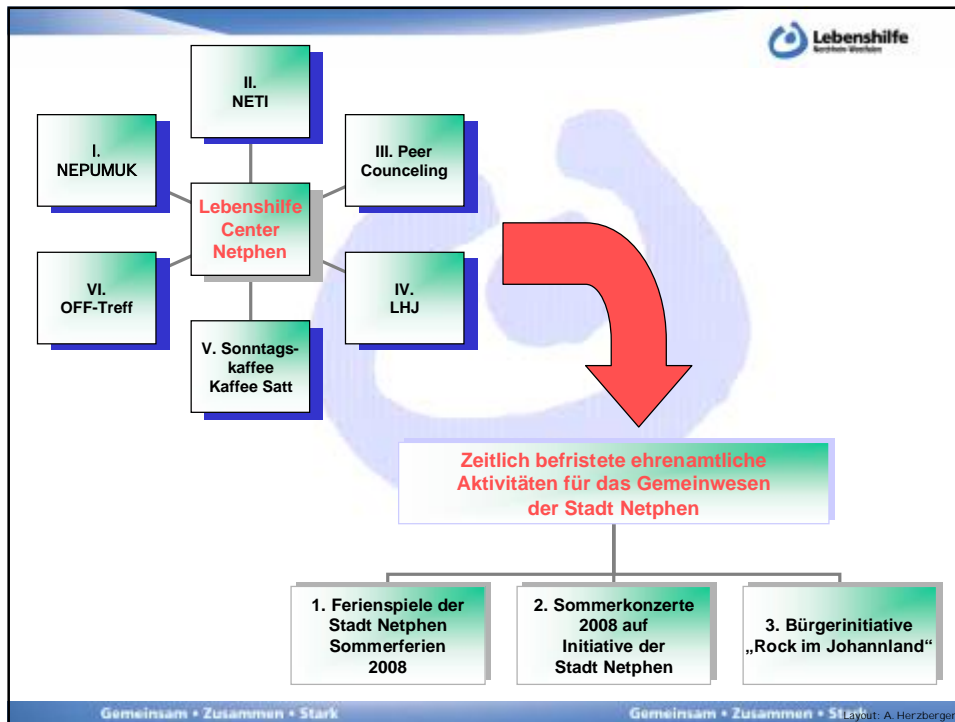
Lebenshilfe
Nordrhein-Westfalen

II.
NETI

I.
NEPUMUK

III. Peer Counceling

Lebenshilfe Center Netphen

VI.
OFF-Treff

IV.
LHJ

V. Sonntagskaffee Kaffee Satt

Zeitlich befristete ehrenamtliche Aktivitäten für das Gemeinwesen der Stadt Netphen

1. Ferienspiele der Stadt Netphen Sommerferien 2008

2. Sommerkonzerte 2008 auf Initiative der Stadt Netphen

3. Bürgerinitiative „Rock im Johannland"

Gemeinsam • Zusammen • Stark

Gemeinsam • Zusammen • Stark

Layout: A. Herzberger